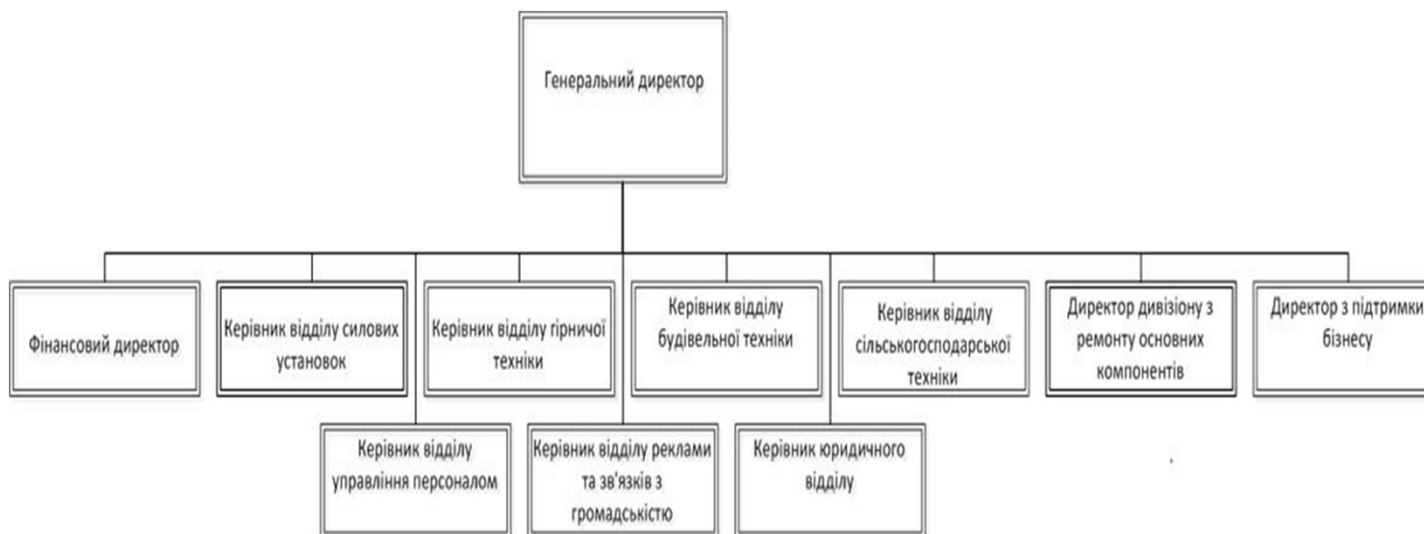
Генеральний директор

Фінансовий директор

Керівник відділу силових установок

Керівник відділу гірничої техніки

Керівник відділу будівельної техніки

Керівник відділу сільськогосподарської техніки

Директор дивізіону з ремонту основних компонентів

Директор з підтримки бізнесу

Керівник відділу управління персоналом

Керівник відділу реклами та зв'язків з громадськістю

Керівник юридичного відділу